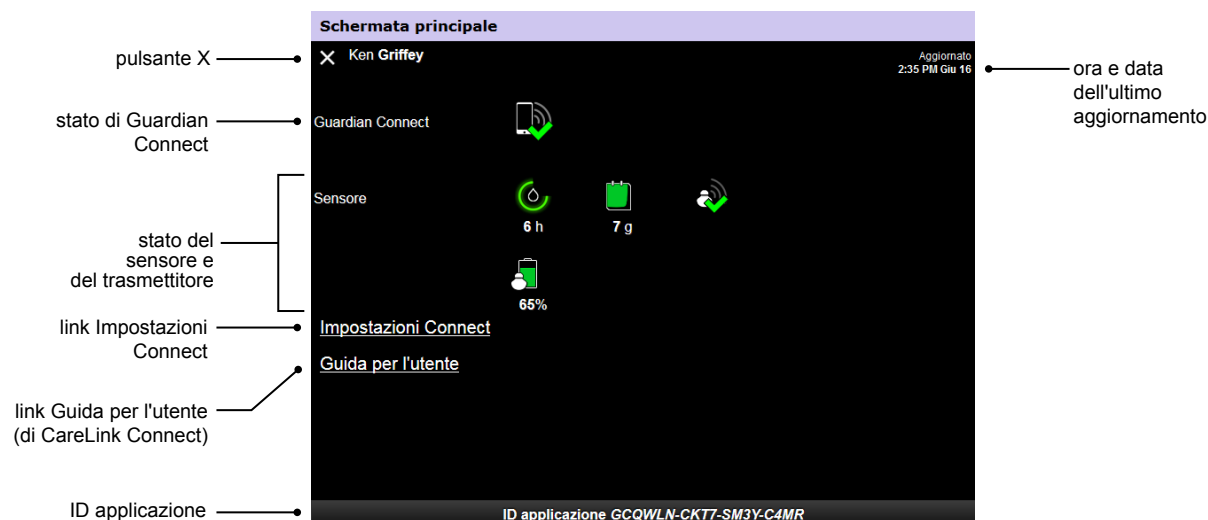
Schermata principale

pulsante X

Ken Griffey

Aggiornato
2:35 PM Giu 16

ora e data dell'ultimo aggiornamento

stato di Guardian Connect

Guardian Connect

Sensore

6 h

7 g

stato del sensore e del trasmettitore

65%

link Impostazioni Connect

Impostazioni Connect

Guida per l'utente

link Guida per l'utente (di CareLink Connect)

ID applicazione

ID applicazione GCQWLN-CKT7-SM3Y-C4MR